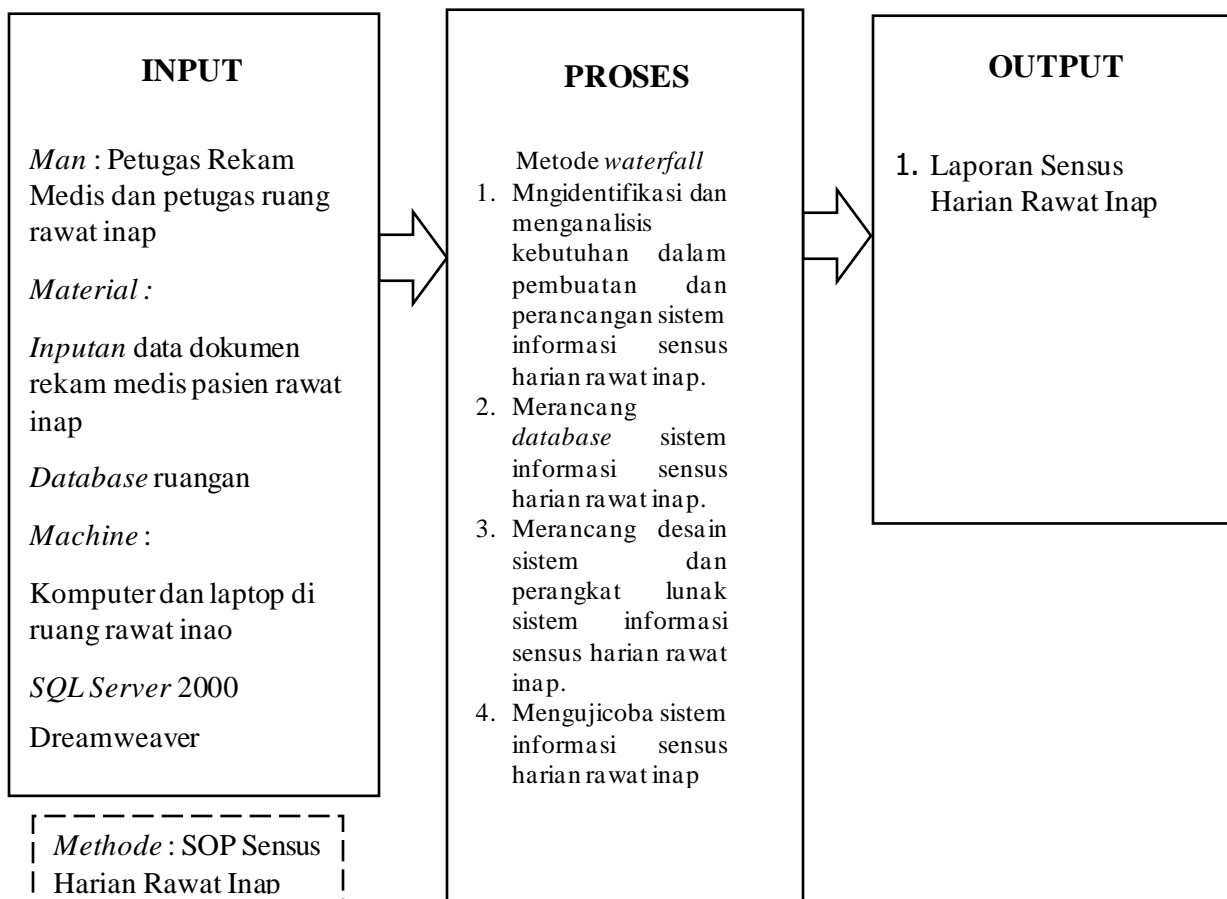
INPUT

*Man* : Petugas Rekam Medis dan petugas ruang rawat inap

*Material :*

*Inputan* data dokumen rekam medis pasien rawat inap

*Database* ruangan

*Machine* :

Komputer dan laptop di ruang rawat inao

*SQL Server* 2000

Dreamweaver

*Methode* : SOP Sensus Harian Rawat Inap

PROSES

Metode *waterfall*

1. Mngidentifikasi dan menganalisis kebutuhan dalam pembuatan dan perancangan sistem informasi sensus harian rawat inap.
2. Merancang *database* sistem informasi sensus harian rawat inap.
3. Merancang desain sistem dan perangkat lunak sistem informasi sensus harian rawat inap.
4. Mengujicoba sistem informasi sensus harian rawat inap

OUTPUT

1. Laporan Sensus Harian Rawat Inap